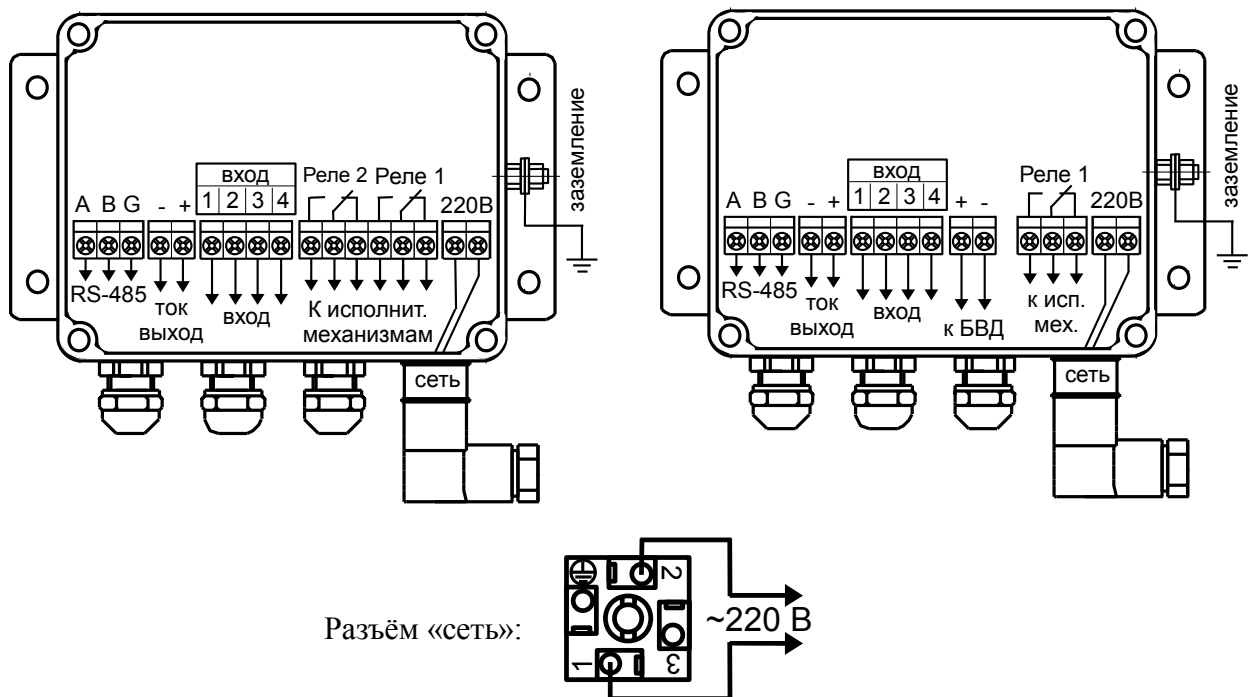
вход
1 2 3 4
A B G - + Реле 2 Реле 1 220В
заземление
RS-485 ток выход
вход
К исполнит. механизмам
сеть

вход
1 2 3 4
A B G - + + - Реле 1 220В
заземление
RS-485 ток выход
вход
к БВД
к исп. мех.
сеть

Разъём «сеть»:
2
1
3
~220 В